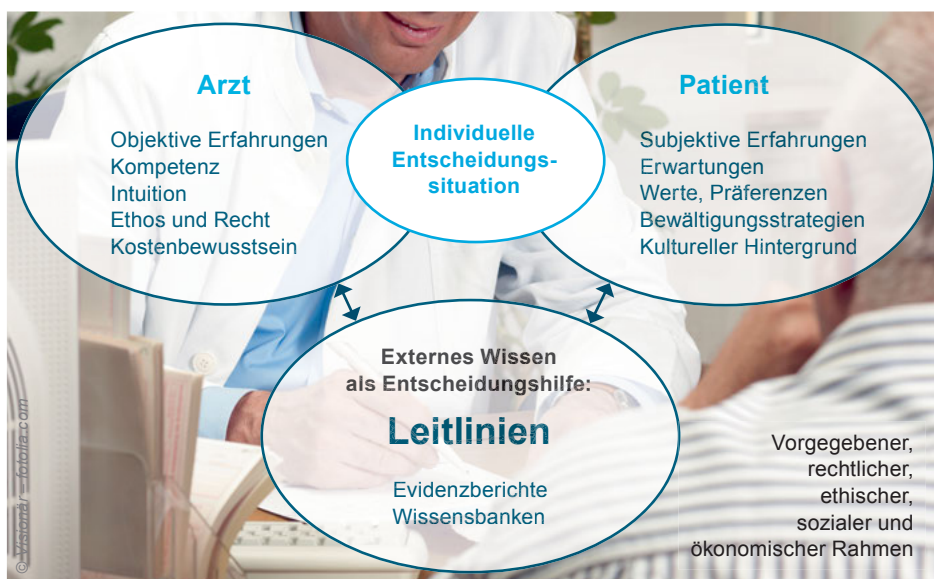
Arzt

Objektive Erfahrungen
Kompetenz
Intuition
Ethos und Recht
Kostenbewusstsein

Individuelle Entscheidungssituation

Patient

Subjektive Erfahrungen
Erwartungen
Werte, Präferenzen
Bewältigungsstrategien
Kultureller Hintergrund

Externes Wissen als Entscheidungshilfe:

Leitlinien

Evidenzberichte
Wissensbanken

Vorgegebener, rechtlicher, ethischer, sozialer und ökonomischer Rahmen

© Visionär – fotolia.com